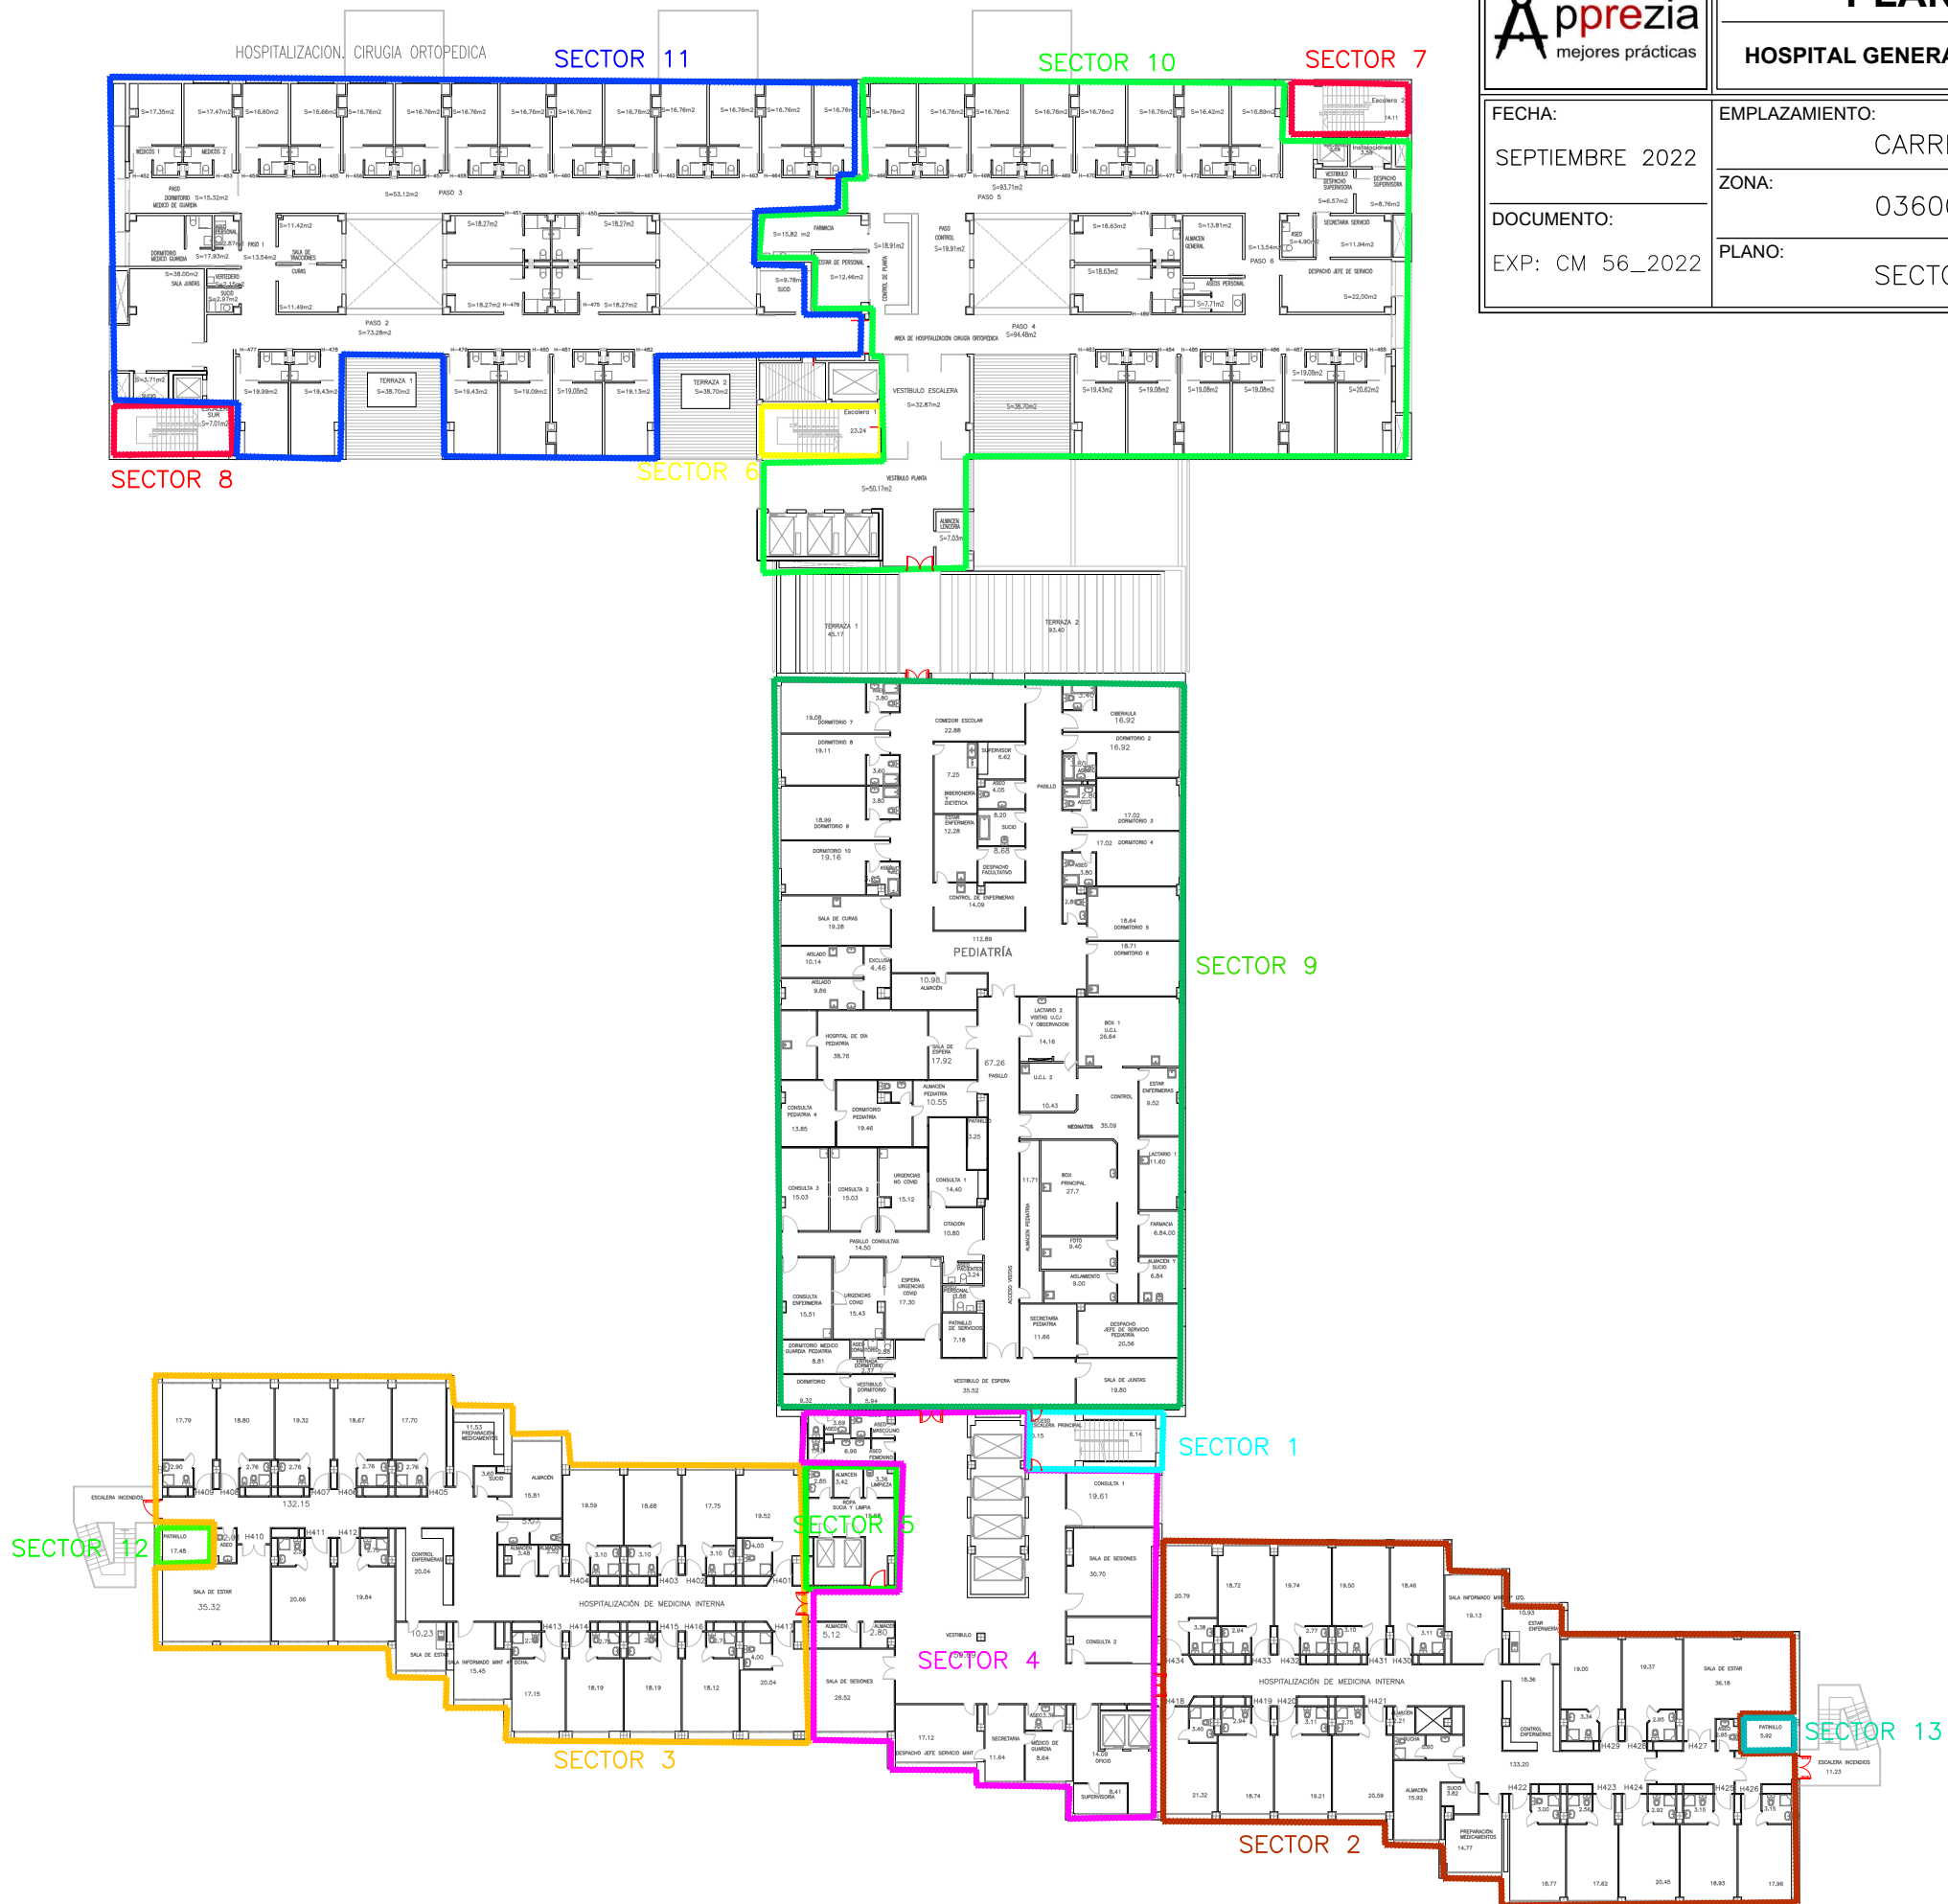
Apprezia
mejores prácticas

HOSPITAL GENERA

FECHA:
SEPTIEMBRE 2022

DOCUMENTO:
EXP: CM 56_2022

EMPLAZAMIENTO:
CARR

ZONA:
0360

PLANO:
SECT

HOSPITALIZACION CIRUGIA ORTOPEDICA

SECTOR 11
SECTOR 10
SECTOR 7
SECTOR 8
SECTOR 6
SECTOR 9
SECTOR 1
SECTOR 5
SECTOR 4
SECTOR 3
SECTOR 12
SECTOR 2
SECTOR 13

PASO 3
PASO 2
PASO 5
PASO 4
PASO 6
PASO 1
FARMACIA
ESTAR DE PERSONAL
CONTROL DE PLANTA
TERRAZA 1
TERRAZA 2
VESTIBULO ESCALERA
VESTIBULO PLANTA
Escalera 1
Escalera 2
ESCALERA SUR
SECRETARIA SERVICIO
DESPACHO JEFE DE SERVICIO
ASEOS PERSONAL
ALMACEN GENERAL
SALA DE TRACCIONES
CURAS
DORMITORIO MEDICO DE GUARDIA
SALA JUNTAS
VERTEDERO
SUCIO

PEDIATRÍA
COMEDOR ESCOLAR
SUPERVISOR
BIBERONERIA DIETETICA
ESTAR ENFERMERIA
DESPACHO FACULTATIVO
CONTROL DE ENFERMERAS
DORMITORIO 1
DORMITORIO 2
DORMITORIO 3
DORMITORIO 4
DORMITORIO 5
DORMITORIO 6
DORMITORIO 7
DORMITORIO 8
DORMITORIO 9
DORMITORIO 10
SALA DE CURAS
AISLADO
ALMACEN
HOSPITAL DE DIA PEDIATRIA
SALA DE ESPERA
PASILLO
LACTARIO 2
U.C.I. 2
BOX 1 U.C.I.
ESTAR ENFERMERAS
CONTROL
NEONATOS
CONSULTA PEDIATRIA 4
DORMITORIO PEDIATRIA
ALMACEN PEDIATRIA
CONSULTA 3
CONSULTA 2
URGENCIAS NO COVID
CONSULTA 1
CITACION
BOX PRINCIPAL
LACTARIO 1
FARMACIA
FOTO
AISLAMIENTO
PASILLO CONSULTAS
CONSULTA ENFERMERIA
URGENCIAS COVID
ESPERA URGENCIAS COVID
SECRETARIA PEDIATRIA
DESPACHO JEFE DE SERVICIO PEDIATRIA
DORMITORIO MEDICO GUARDIA PEDIATRIA
VESTIBULO DE ESPERA
SALA DE JUNTAS
ACCESO VESTIBULO

HOSPITALIZACIÓN DE MEDICINA INTERNA
ESCALERA INCENDIOS
PATINILLO
SALA DE ESTAR
CONTROL ENFERMERAS
PREPARACION MEDICAMENTOS
SALA INFORMADO
SALA DE SESIONES
CONSULTA 1
CONSULTA 2
VESTIBULO
SECRETARIA
MEDICO DE GUARDIA
DESPACHO JEFE SERVICIO
SUPERVISORA
OFICIO
ROPA SUCIA Y LIMPIA
ASEO PRINCIPAL